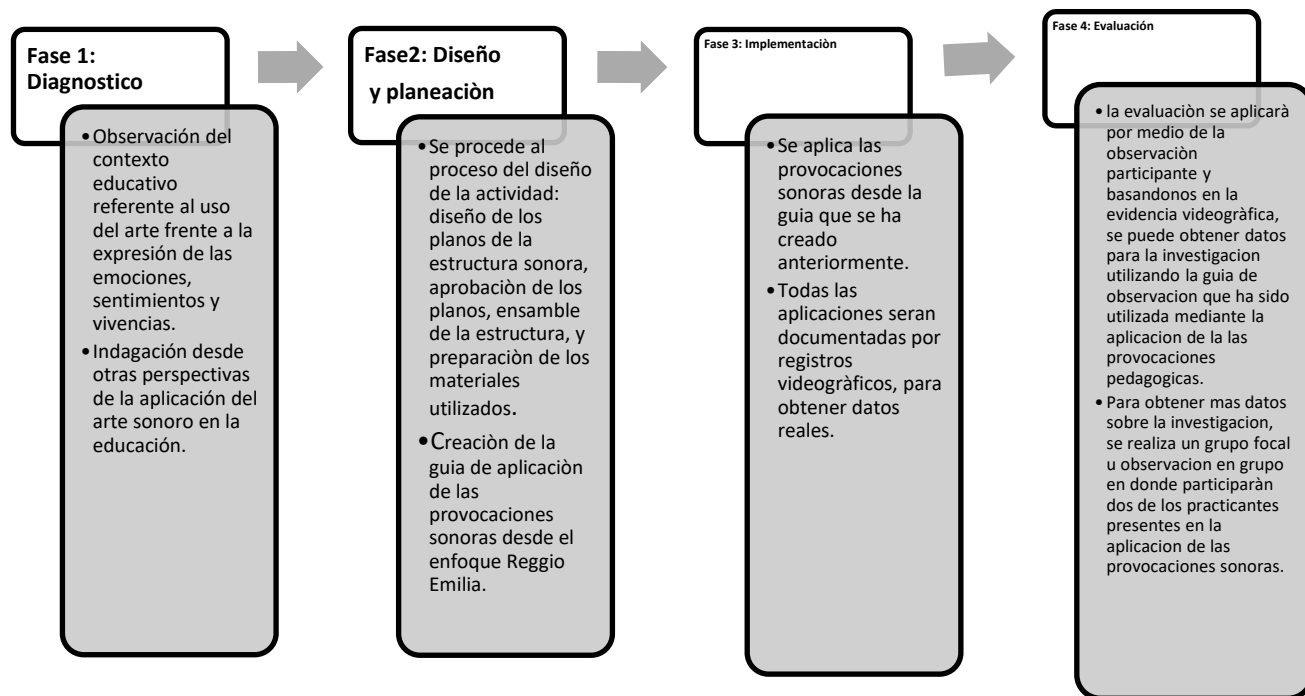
Fase 1: Diagnostico

• Observación del contexto educativo referente al uso del arte frente a la expresión de las emociones, sentimientos y vivencias.
• Indagación desde otras perspectivas de la aplicación del arte sonoro en la educación.

Fase2: Diseño y planeaciòn

• Se procede al proceso del diseño de la actividad: diseño de los planos de la estructura sonora, aprobaciòn de los planos, ensamble de la estructura, y preparaciòn de los materiales utilizados.
• Creaciòn de la guia de aplicaciòn de las provocaciones sonoras desde el enfoque Reggio Emilia.

Fase 3: Implementaciòn

• Se aplica las provocaciones sonoras desde la guia que se ha creado anteriormente.
• Todas las aplicaciones seran documentadas por registros videogràficos, para obtener datos reales.

Fase 4: Evaluación

• la evaluaciòn se aplicarà por medio de la observaciòn participante y basandonos en la evidencia videogràfica, se puede obtener datos para la investigacion utilizando la guia de observacion que ha sido utilizada mediante la aplicacion de la las provocaciones pedagogicas.
• Para obtener mas datos sobre la investigacion, se realiza un grupo focal u observacion en grupo en donde participaràn dos de los practicantes presentes en la aplicacion de las provocaciones sonoras.